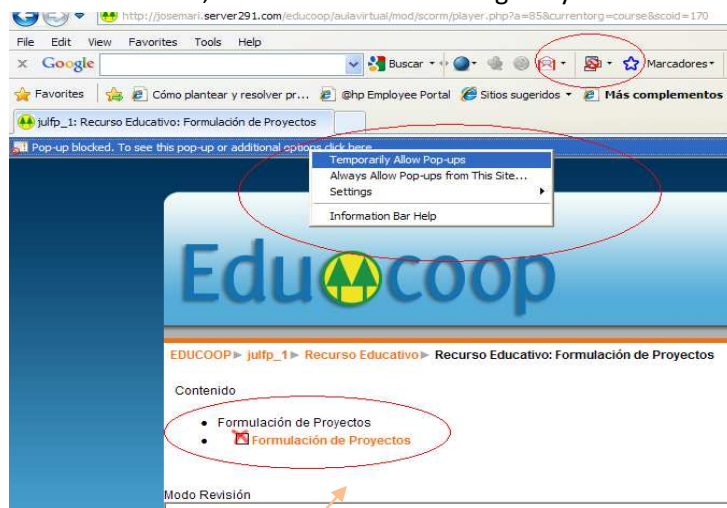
http://josemari.server291.com/educoop/aulavirtual/mod/scorm/player.php?a=85&currentorg=course&scoid=170

File Edit View Favorites Tools Help

Google Buscar Marcadores

Favorites Cómo plantear y resolver pr... @hp Employee Portal Sitios sugeridos Más complementos

julfp_1: Recurso Educativo: Formulación de Proyectos

Pop-up blocked. To see this pop-up or additional options click here...

Temporarily Allow Pop-ups
Always Allow Pop-ups from This Site...
Settings
Information Bar Help

Educoop

EDUCOOP ► julfp_1 ► Recurso Educativo ► Recurso Educativo: Formulación de Proyectos

Contenido

• Formulación de Proyectos
• Formulación de Proyectos

Modo Revisión